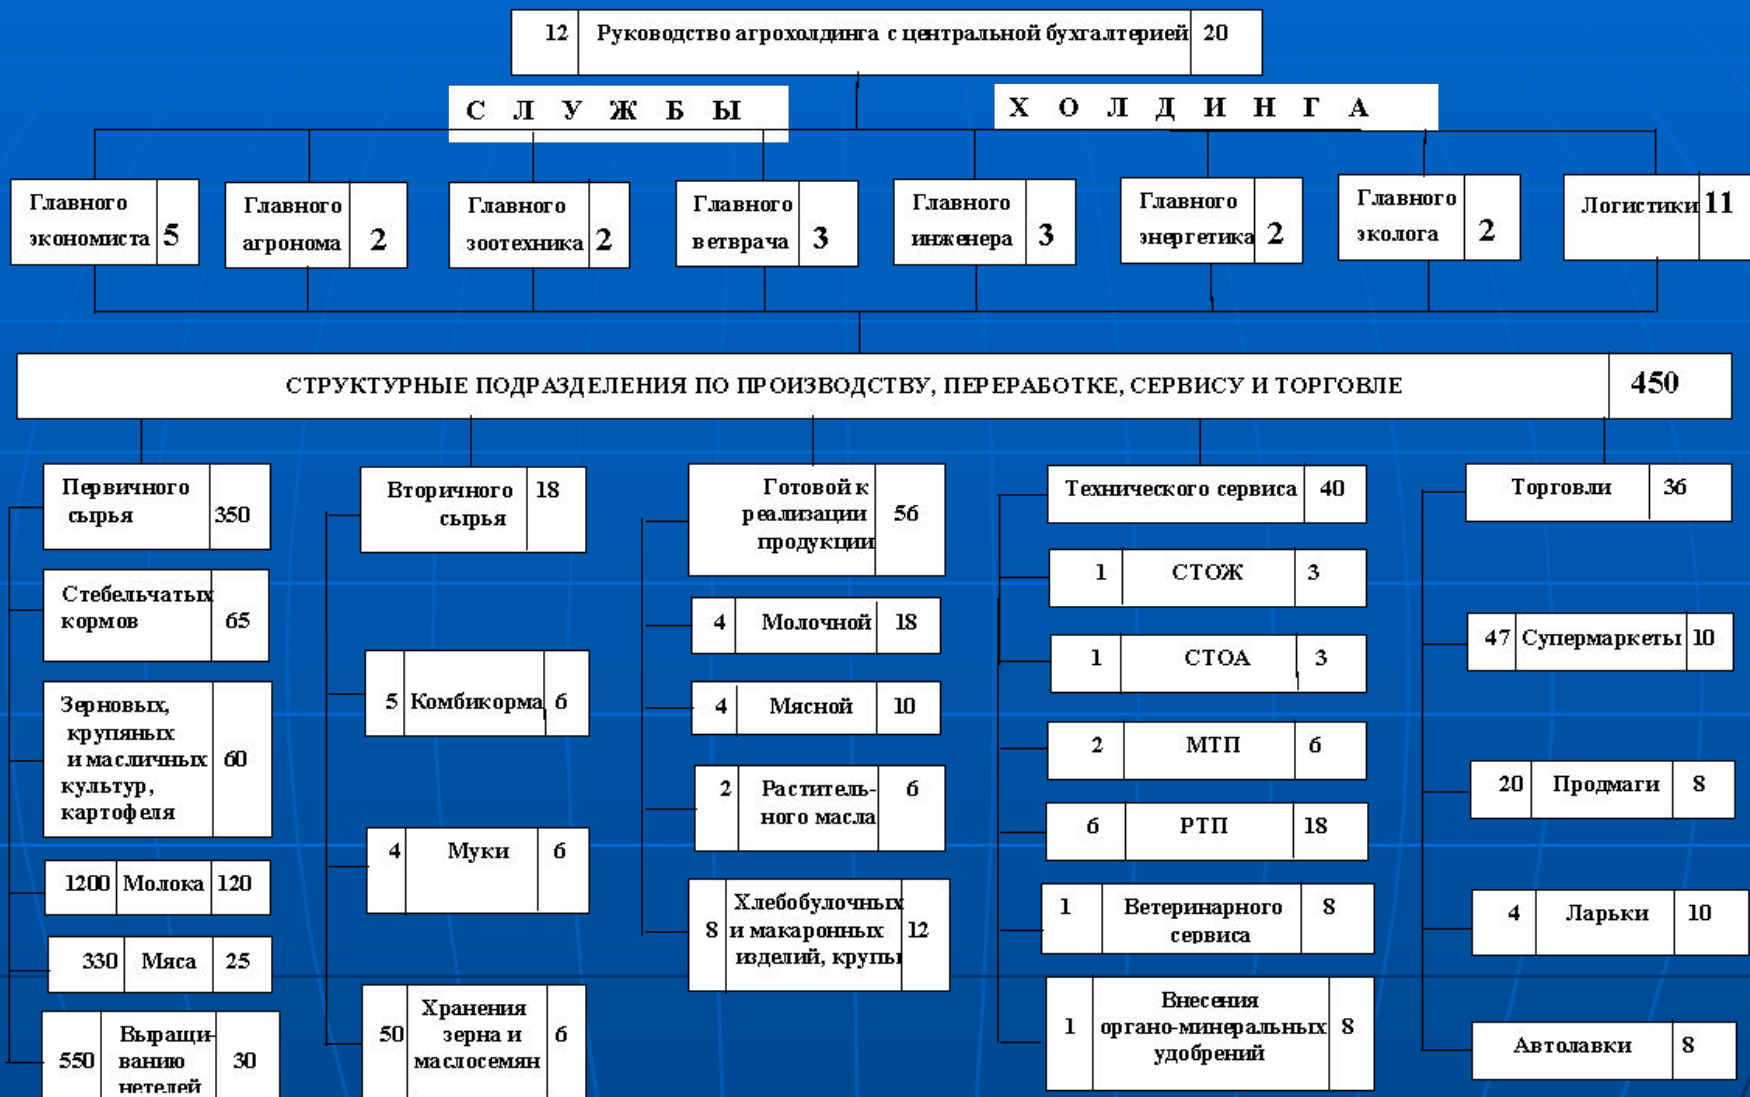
12 Руководство агрохолдинга с центральной бухгалтерией 20

С Л У Ж Б Ы Х О Л Д И Н Г А

Главного экономиста 5

Главного агронома 2

Главного зоотехника 2

Главного ветврача 3

Главного инженера 3

Главного энергетика 2

Главного эколога 2

Логистики 11

СТРУКТУРНЫЕ ПОДРАЗДЕЛЕНИЯ ПО ПРОИЗВОДСТВУ, ПЕРЕРАБОТКЕ, СЕРВИСУ И ТОРГОВЛЕ 450

Первичного сырья 350

Стебельчатых кормов 65

Зерновых, крупяных и масличных культур, картофеля 60

1200 Молока 120

330 Мяса 25

550 Выращиванию нетелей 30

Вторичного сырья 18

5 Комбикорма 6

4 Муки 6

50 Хранения зерна и маслосемян 6

Готовой к реализации продукции 56

4 Молочной 18

4 Мясной 10

2 Раститель-ного масла 6

8 Хлебобулочных и макаронных изделий, крупы 12

Технического сервиса 40

1 СТОЖ 3

1 СТОА 3

2 МТП 6

6 РТП 18

1 Ветеринарного сервиса 8

1 Внесения органо-минеральных удобрений 8

Торговли 36

47 Супермаркеты 10

20 Продмаги 8

4 Ларьки 10

Автолавки 8